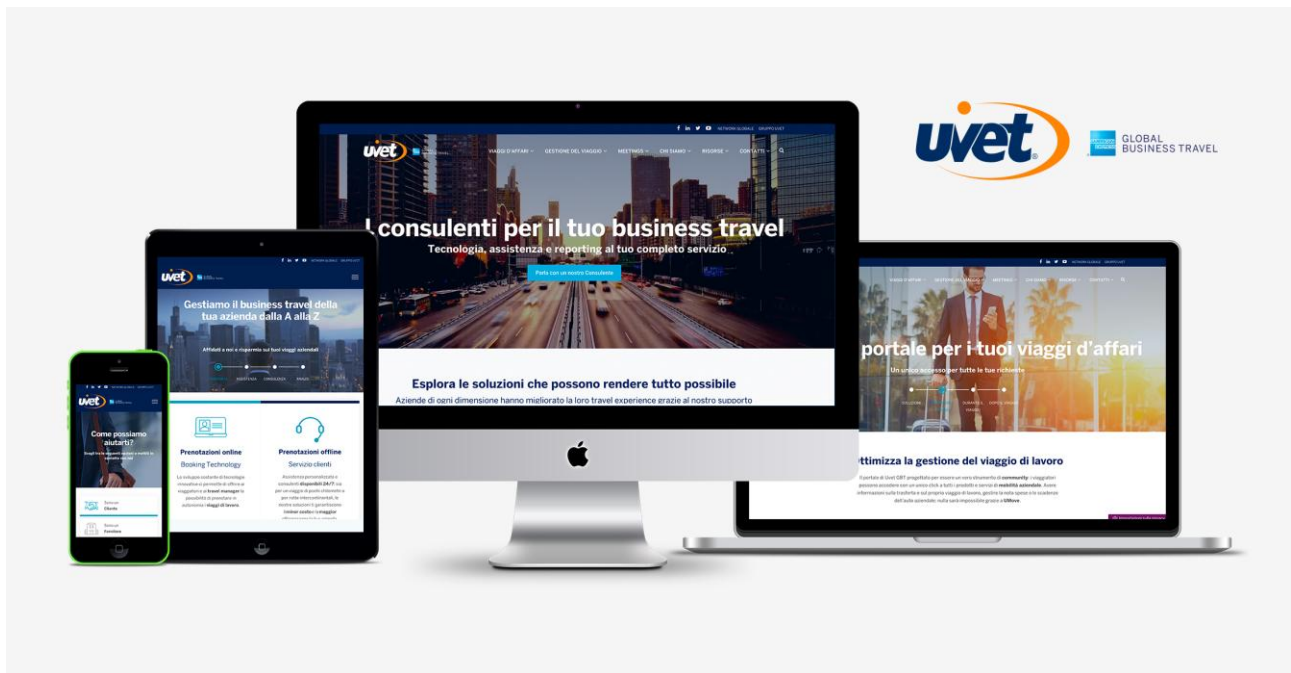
uvet GLOBAL BUSINESS TRAVEL

uvet VIAGGI D'AFFARI GESTIONE DEL VIAGGIO MEETINGS CHI SIAMO RISORSE CONTATTI

I consulenti per il tuo business travel
Tecnologia, assistenza e reporting al tuo completo servizio
Parla con un nostro Consulente

Esplora le soluzioni che possono rendere tutto possibile
Aziende di ogni dimensione hanno migliorato la loro travel experience grazie al nostro supporto

uvet
Gestiamo il business travel della tua azienda dalla A alla Z
Affidati a noi e risparmia sui tuoi viaggi aziendali

Prenotazioni online
Booking Technology

Prenotazioni offline
Servizio clienti

uvet
Come possiamo aiutarti?

portale per i tuoi viaggi d'affari
Un unico accesso per tutte le tue richieste

ottimizza la gestione del viaggio di lavoro